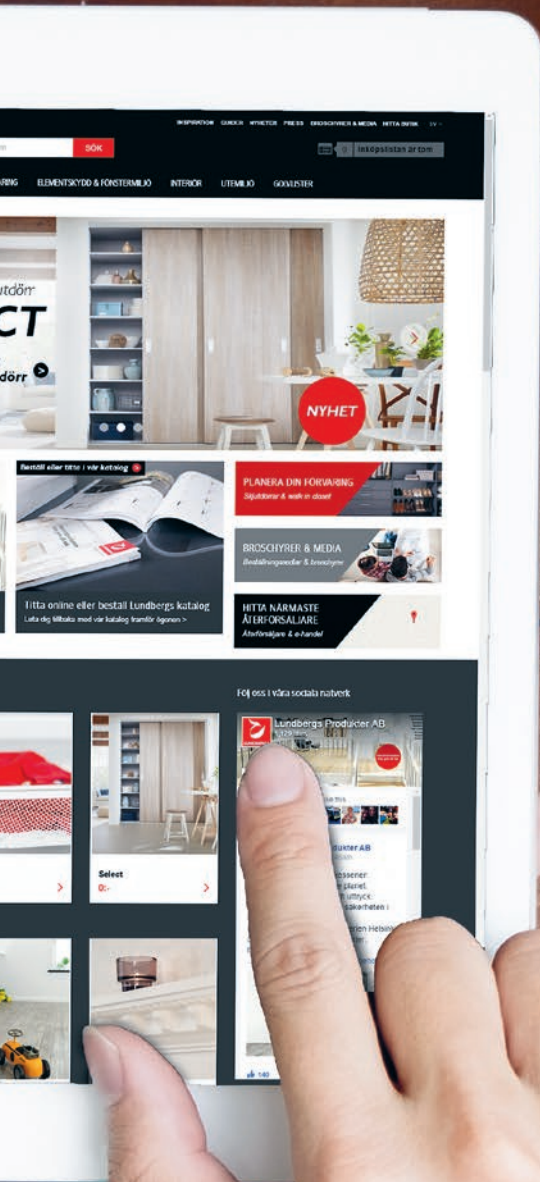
INSPIRATION GUIDER NYHETER PRESS BROSCHYRER & MEDIA HITTA INFÄK SV

SÖK

Inköpslistan är tom

RING ELEMENTSKYDD & FÖNSTERMILJÖ INTERIÖR UTEMILJÖ GODLISTER

utdörr

CT

dörr

NYHET

Beställ eller titta i vår katalog

Titta online eller beställ Lundbergs katalog

Luta dig tillbaka med vår katalog framför ögonen >

PLANERA DIN FÖRVARING

Skjutdörrar & walk in closet

BROSCHYRER & MEDIA

Beställningsvillkor & broschyrer

HITTA NÄRMASTE ÅTERFÖRSÄLJARE

Återförsäljare & e-handel

Följ oss i våra sociala nätverk

Lundbergs Produkter AB

Select

0:-

140